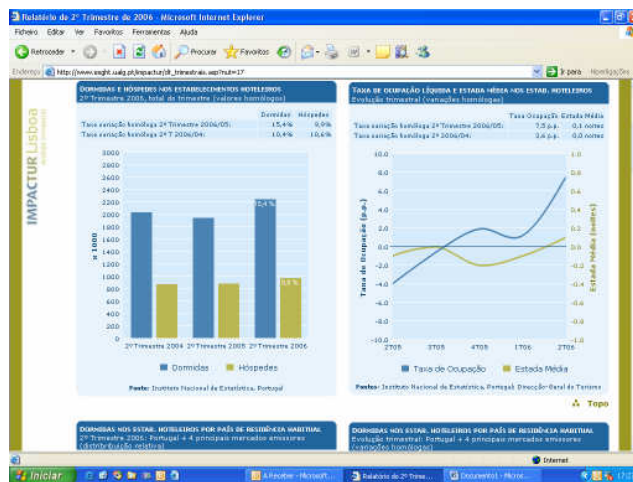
Relatório do 2º Trimestre de 2006 - Microsoft Internet Explorer

Ficheiro Editar Ver Favoritos Ferramentas Ajuda

Retroceder Procurar Favoritos

Endereço http://www.insight.ualg.pt/impactur/dl_trimestrais.asp?cut=17 Ir para Hiperligações

IMPACTUR Lisboa

DORMIDAS E HÓSPEDES NOS ESTABELECIMENTOS HOTELEIROS
2º Trimestre 2006, total do trimestre (valores homólogos)

| | Dormidas | Hóspedes |
|---|---|---|
| Taxa variação homóloga 2º Trimestre 2006/05: | 15,4% | 9,9% |
| Taxa variação homóloga 2º T 2006/04: | 10,4% | 10,6% |

n 1000

3000 2800 2600 2400 2200 2000 1800 1600 1400 1200 1000 800 600 400 200 0

15,4 %

9,9 %

2º Trimestre 2004 2º Trimestre 2005 2º Trimestre 2006

Dormidas Hóspedes

Fonte: Instituto Nacional de Estatística, Portugal

TAXA DE OCUPAÇÃO LÍQUIDA E ESTADA MÉDIA NOS ESTAB. HOTELEIROS
Evolução trimestral (variações homólogas)

| | Taxa Ocupação | Estada Média |
|---|---|---|
| Taxa variação homóloga 2º Trimestre 2006/05: | 7,5 p.p. | 0,1 noites |
| Taxa variação homóloga 2º 2006/04: | 3,6 p.p. | 0,0 noites |

Taxa de Ocupação (p.p.)

Estada Média (noites)

10,0 8,0 6,0 4,0 2,0 0,0 -2,0 -4,0 -6,0 -8,0 -10,0

1,0 0,8 0,6 0,4 0,2 0,0 -0,2 -0,4 -0,6 -0,8 -1,0

2T05 3T05 4T05 1T06 2T06

Taxa de Ocupação Estada Média

Fontes: Instituto Nacional de Estatística, Portugal; Direcção-Geral do Turismo

Topo

DORMIDAS NOS ESTAB. HOTELEIROS POR PAÍS DE RESIDÊNCIA HABITUAL
2º Trimestre 2006: Portugal + 4 principais mercados emissores (distribuição relativa)

DORMIDAS NOS ESTAB. HOTELEIROS POR PAÍS DE RESIDÊNCIA HABITUAL
Evolução trimestral: Portugal + 4 principais mercados emissores (variações homólogas)

Internet

Iniciar A Receber - Microsoft... Relatório do 2º Trime... Documentos - Micros...